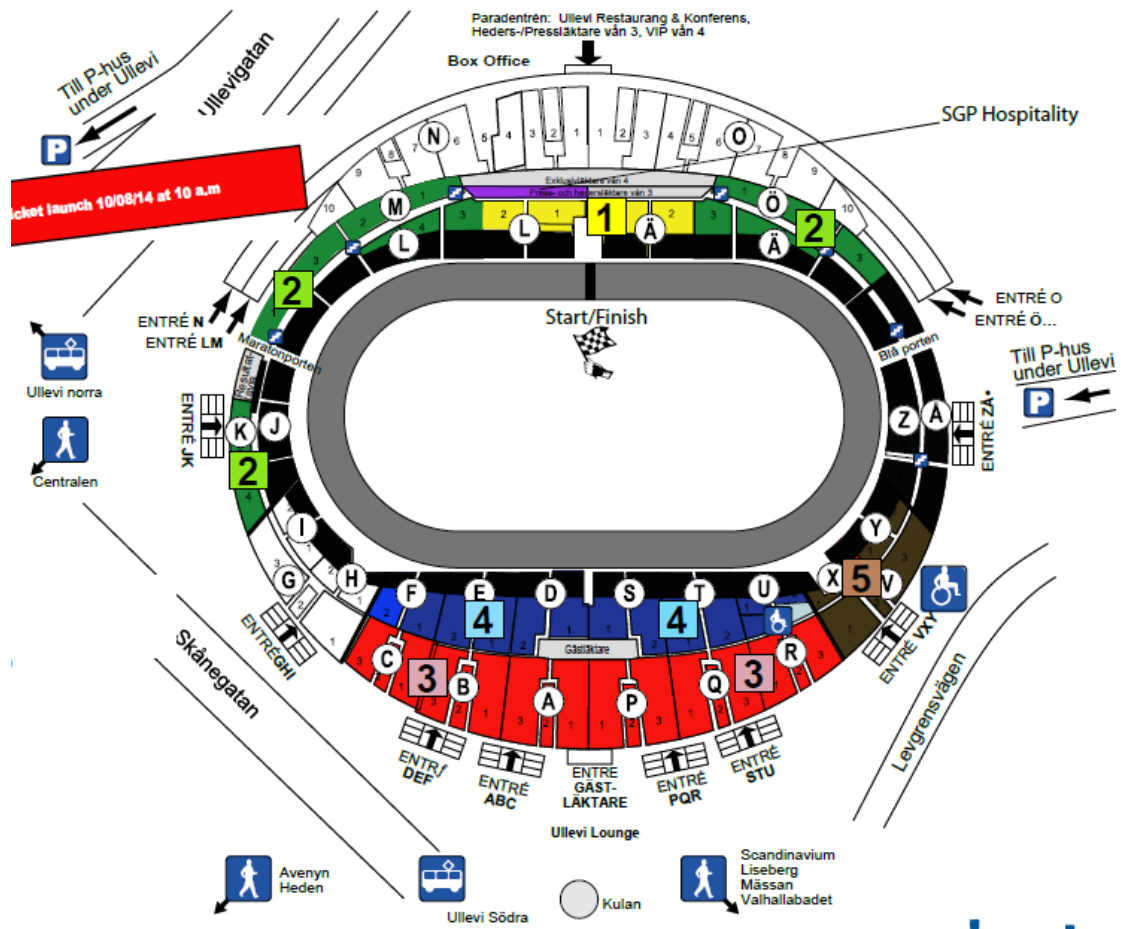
Paradentrén: Ullevi Restaurang & Konferens, Heders-/Pressläktare vån 3, VIP vån 4

Box Office

SGP Hospitality

Till P-hus under Ullevi

Ullevigatan

P

icket launch 10/08/14 at 10 a.m

N

O

M

Ö

L

1

Ä

2

L

Ä

2

ENTRÉ N
ENTRÉ LM

ENTRÉ O
ENTRÉ Ö...

Start/Finish

Maratonporten

Blå porten

Ullevi norra

Till P-hus under Ullevi

P

ENTRÉ JK

K

J

Z

Å

ENTRÉ ZÅ

Centralen

2

I

Y

G

H

F

E

D

S

T

U

X

5

V

4

4

C

3

B

A

P

Q

3

R

Gästläktare

ENTRÉ GHI

ENTRÉ VXY

Skånegatan

Levgrensvägen

ENTRÉ DEF

ENTRÉ ABC

ENTRÉ GÄST-LÄKTARE

ENTRÉ PQR

ENTRÉ STU

Ullevi Lounge

Avenyn Heden

Ullevi Södra

Kulan

Scandinavium Liseberg Mässan Valhallabadet